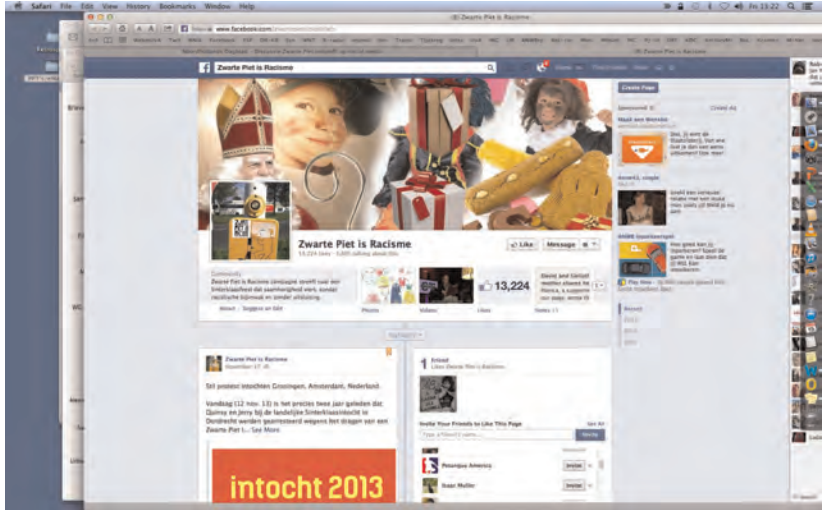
Safari File Edit View History Bookmarks Window Help

Fri 13:22

(8) Zwarte Piet is Racisme

www.facebook.com

Zwarte Piet is Racisme

Create Page

Zwarte Piet is Racisme

13,224 likes · 1,005 talking about this

Like

Message

Community

Zwarte Piet is Racisme campagne streeft naar een Sinterklaasfeest dat saamhorigheid viert, zonder racistische bijsmaak en zonder uitsluiting.

About · Suggest an Edit

Photos

Videos

13,224

Likes

Notes

Zwarte Piet is Racisme

November 17, 45

Stil protest intochten Groningen, Amsterdam, Nederland.

Vandaag (12 nov. 13) is het precies twee jaar geleden dat Quinsy en Jerry bij de landelijke Sinterklaasintocht in Dordrecht werden gearresteerd wegens het dragen van een Zwarte Piet i... See More

intocht 2013

1 Friend

Likes Zwarte Piet is Racisme

Invite Your Friends to Like This Page

See All

Type a friend's name...

Invite

Invite

Invite

Sponsored

Create Ad

Recent

2013

2012

2011